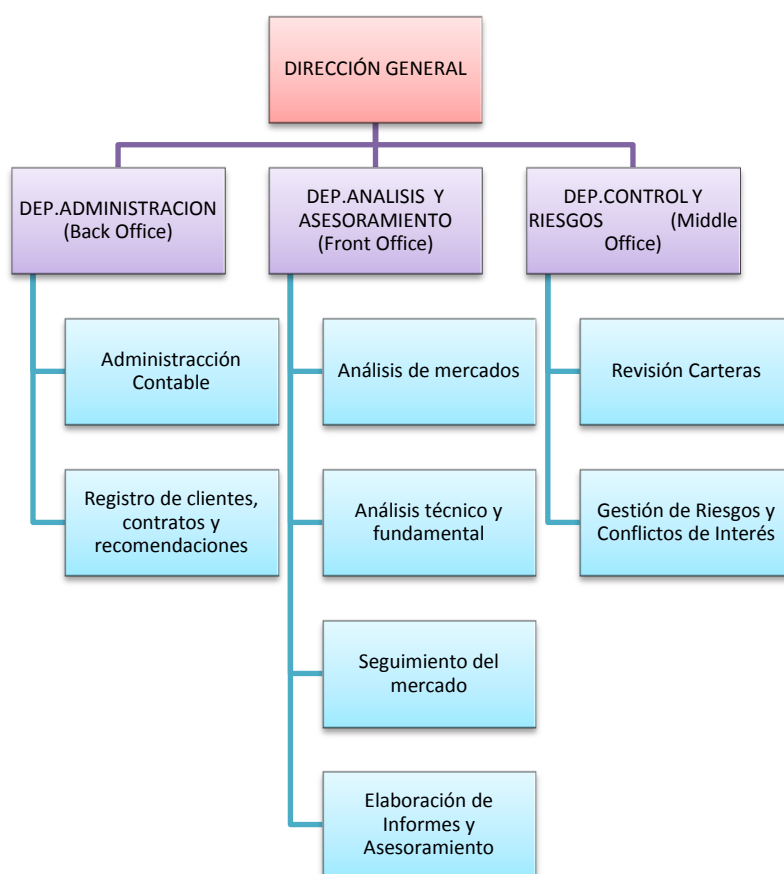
DIRECCIÓN GENERAL

DEP.ADMINISTRACION (Back Office)

DEP.ANALISIS Y ASESORAMIENTO (Front Office)

DEP.CONTROL Y RIESGOS (Middle Office)

Administracción Contable

Registro de clientes, contratos y recomendaciones

Análisis de mercados

Análisis técnico y fundamental

Seguimiento del mercado

Elaboración de Informes y Asesoramiento

Revisión Carteras

Gestión de Riesgos y Conflictos de Interés